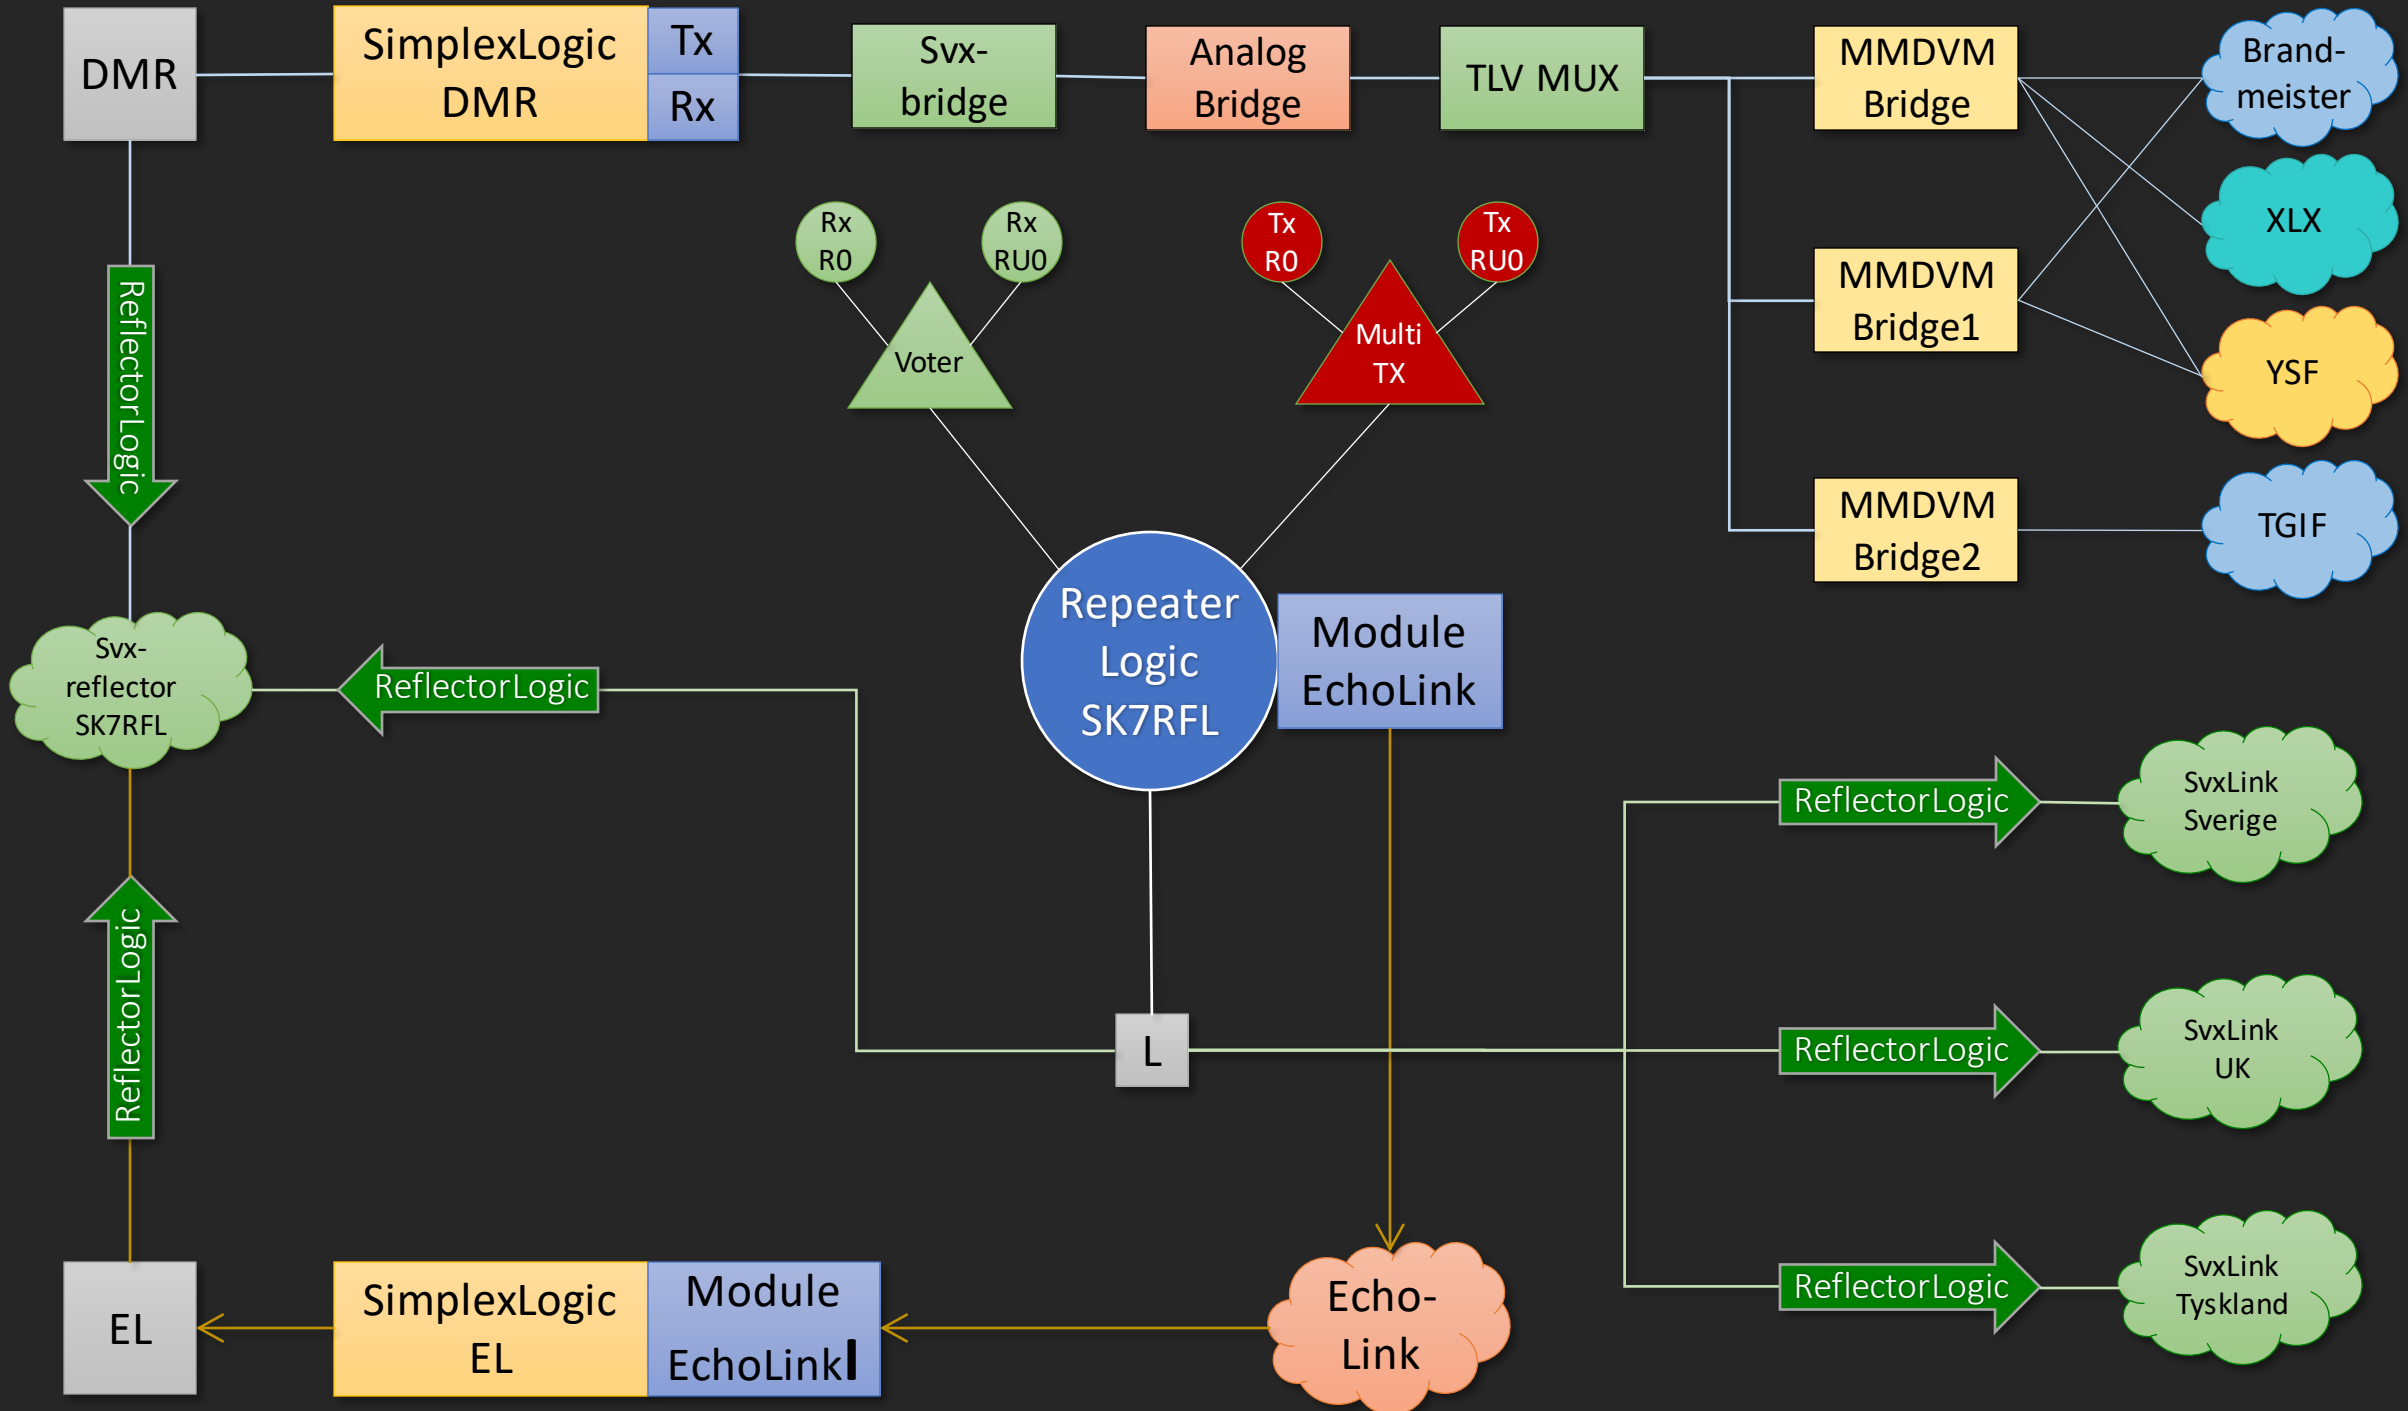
DMR

SimplexLogic DMR

Tx

Rx

Svx-bridge

Analog Bridge

TLV MUX

MMDVM Bridge

Brand-meister

XLX

MMDVM Bridge1

YSF

MMDVM Bridge2

TGIF

Rx R0

Rx RU0

Voter

Tx R0

Tx RU0

Multi TX

ReflectorLogic

Svx-reflector SK7RFL

ReflectorLogic

Repeater Logic SK7RFL

Module EchoLink

ReflectorLogic

SvxLink Sverige

L

ReflectorLogic

SvxLink UK

ReflectorLogic

ReflectorLogic

SvxLink Tyskland

EL

SimplexLogic EL

Module EchoLink

Echo-Link